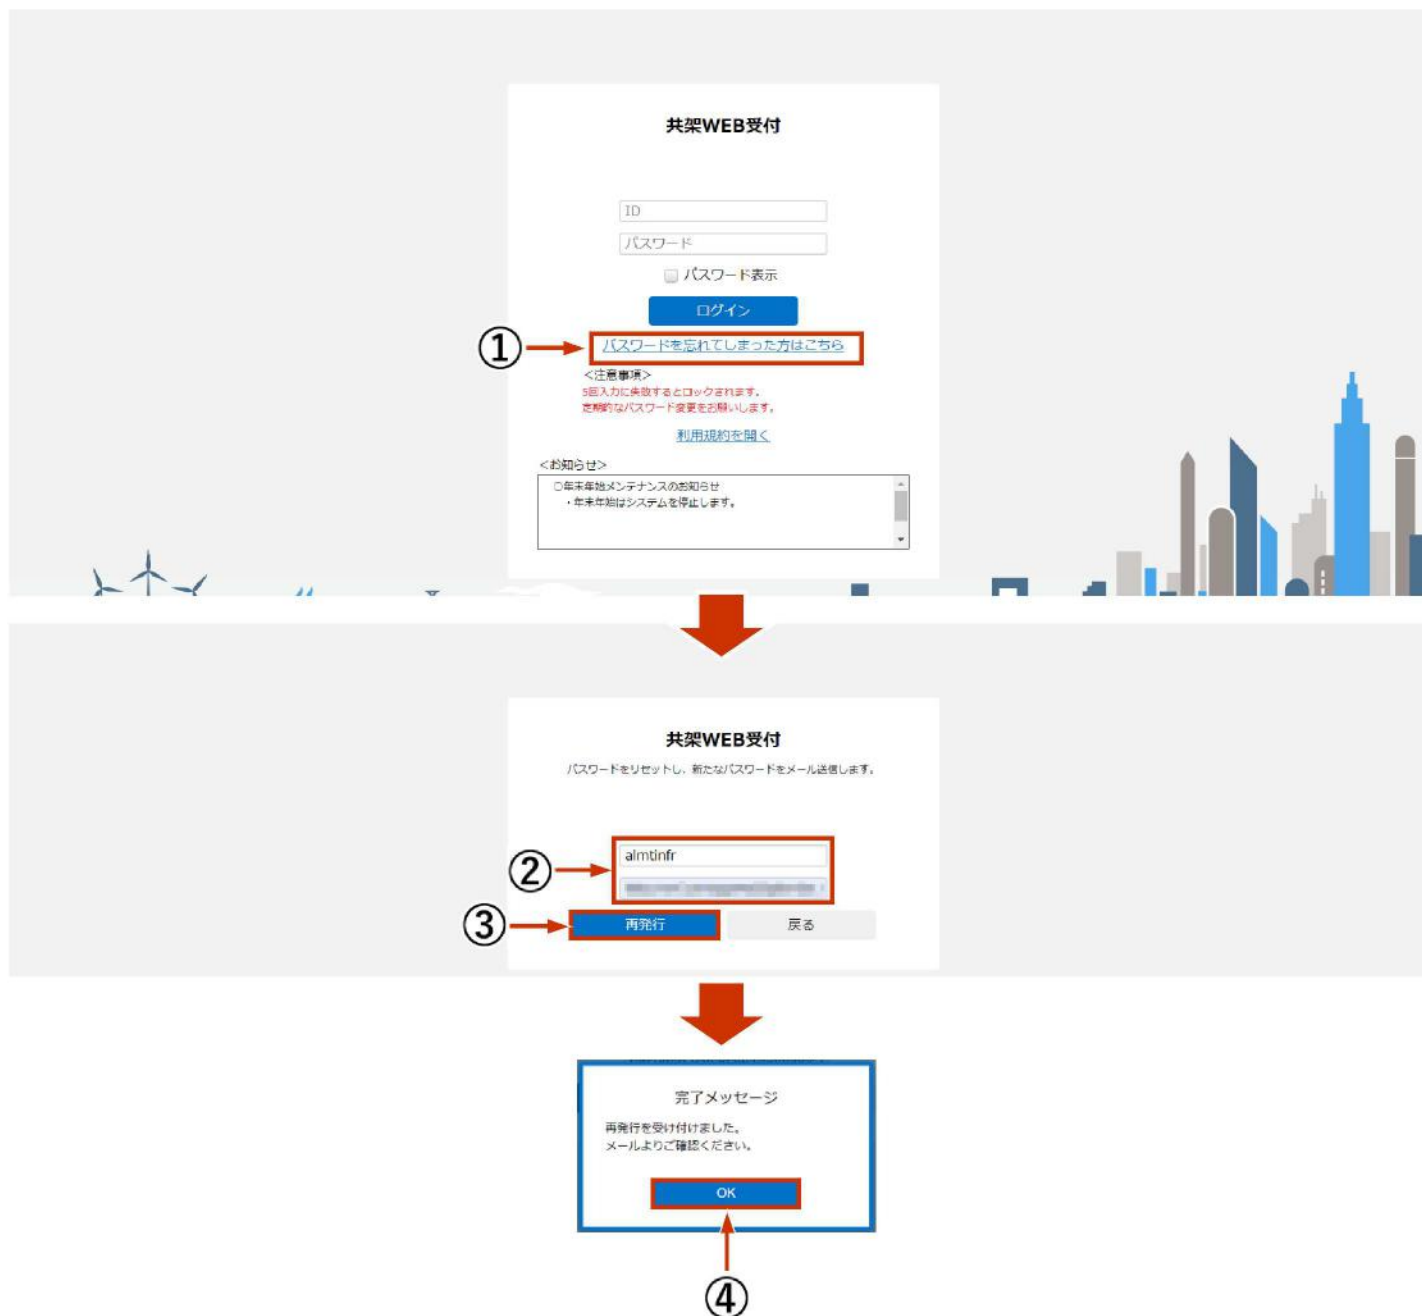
共架WEB受付

ID

パスワード

パスワード表示

ログイン

①

パスワードを忘れてしまった方はこちら

<注意事項>
5回入力に失敗するとロックされます。
定期的なパスワード変更をお願いします。

利用規約を開く

<お知らせ>
○年末年始メンテナンスのお知らせ
・年末年始はシステムを停止します。

共架WEB受付

パスワードをリセットし、新たなパスワードをメール送信します。

②

almtinfr

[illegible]

③

再発行

戻る

完了メッセージ

再発行を受け付けました。
メールよりご確認ください。

OK

④